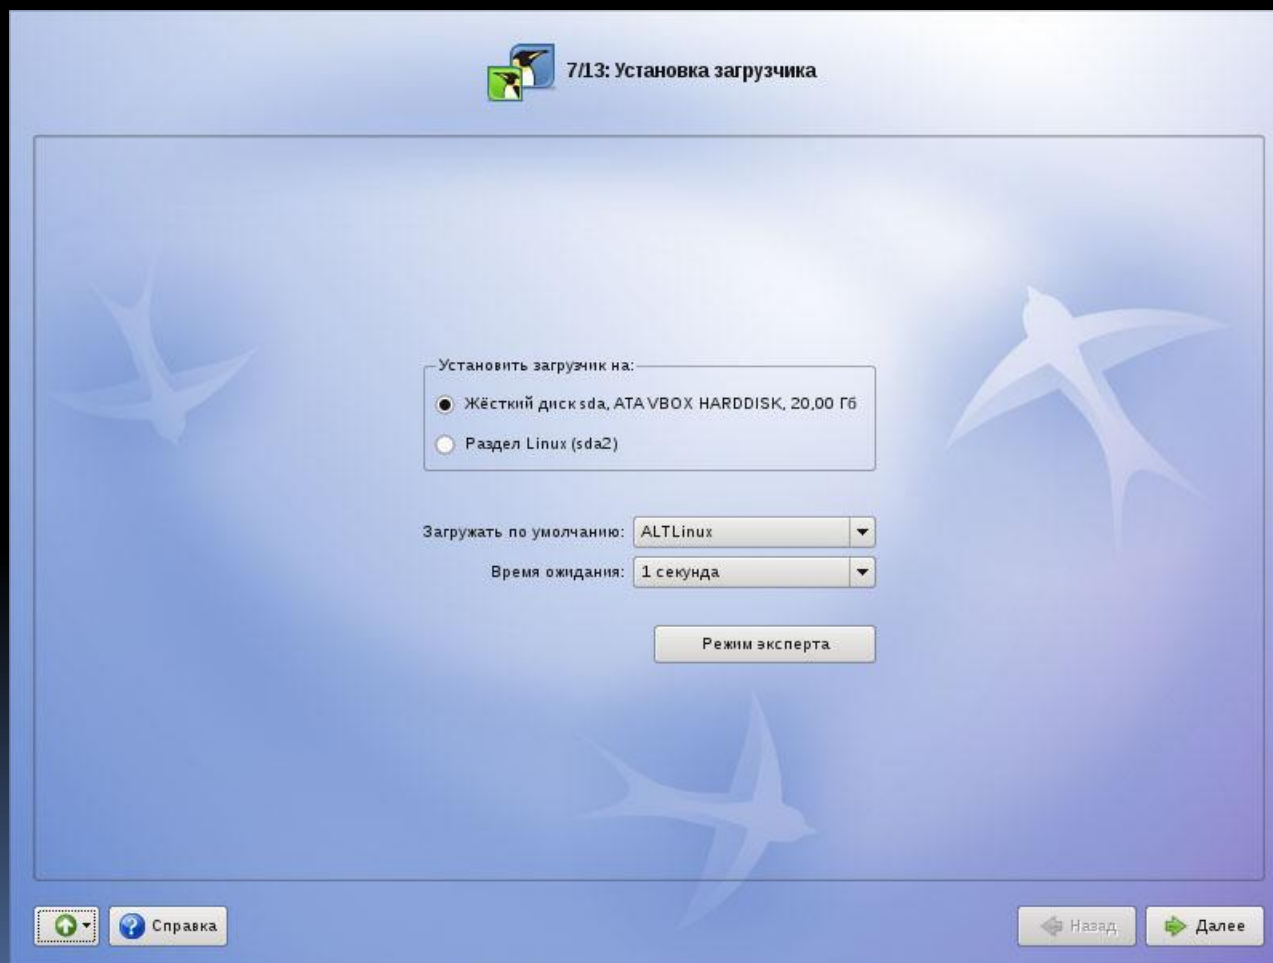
7/13: Установка загрузчика

Установить загрузчик на:

Жёсткий диск sda, ATA VBOX HARDDISK, 20,00 Гб

Раздел Linux (sda2)

Загружать по умолчанию: ALTLinux

Время ожидания: 1 секунда

Режим эксперта

Справка

Назад

Далее